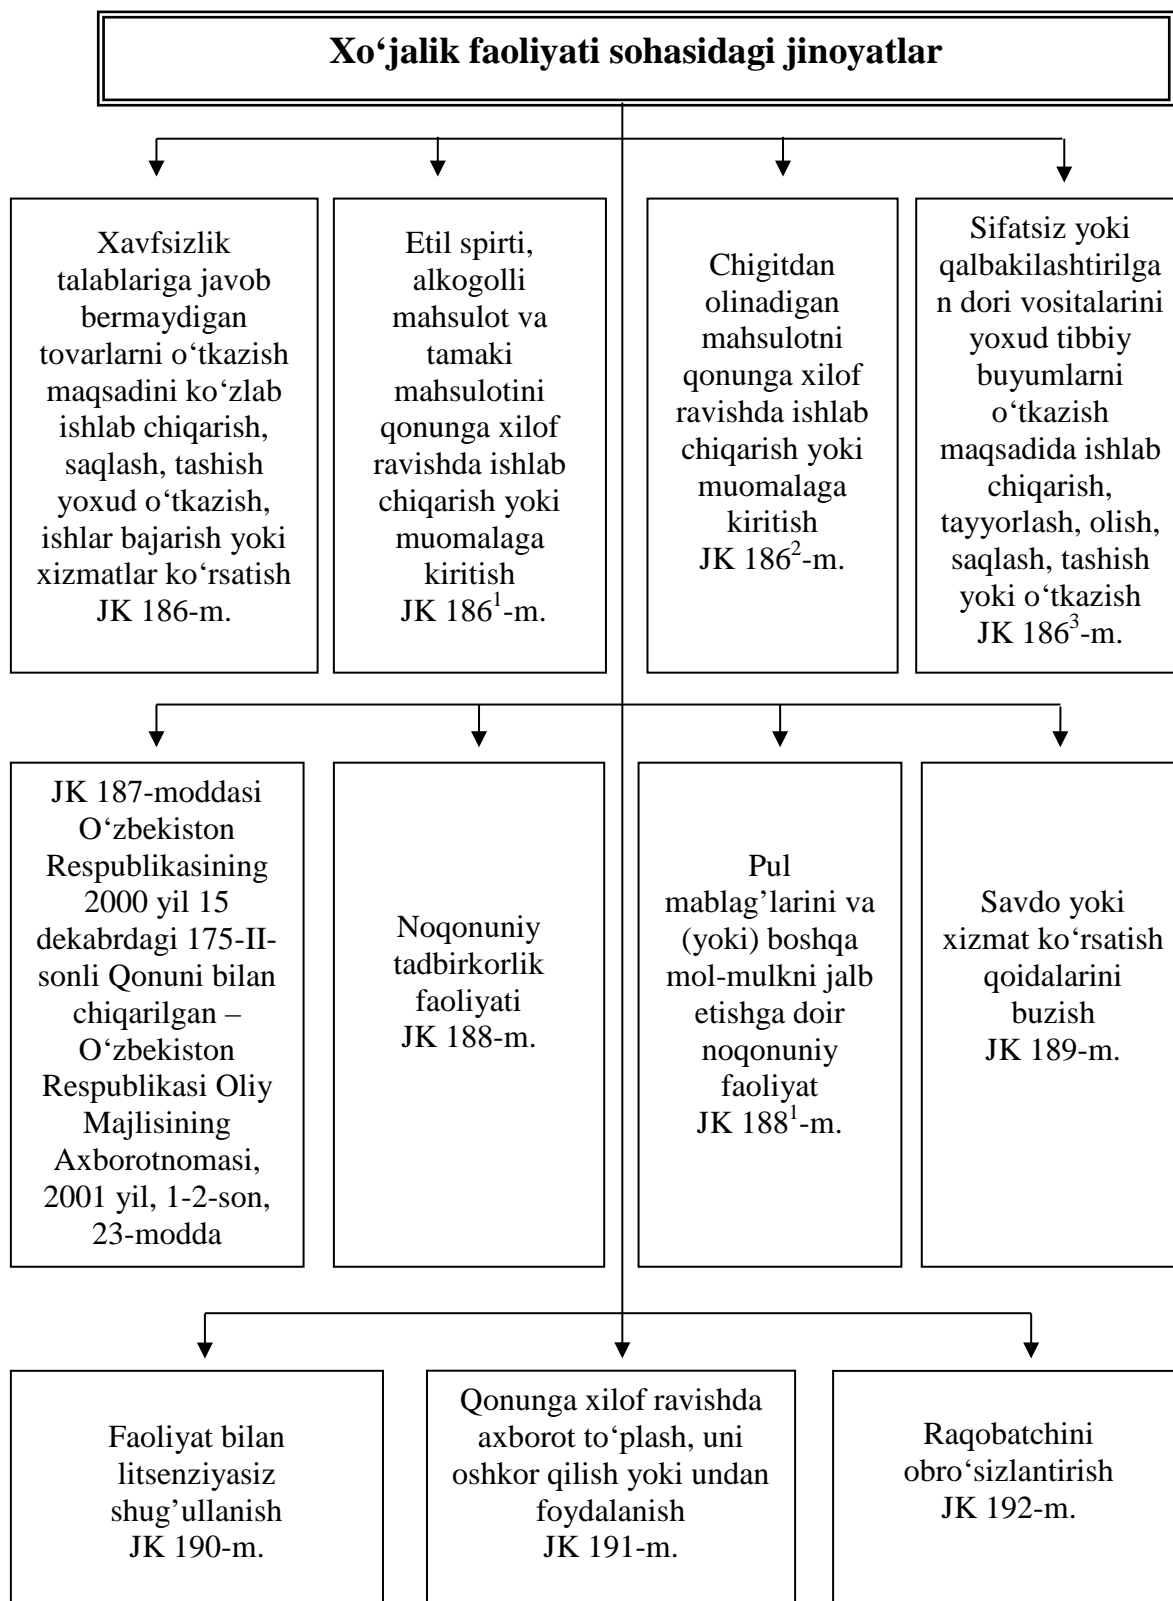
Xo‘jalik faoliyati sohasidagi jinoyatlar

Xavfsizlik talablariga javob bermaydigan tovarlarni o‘tkazish maqsadini ko‘zlab ishlab chiqarish, saqlash, tashish yoxud o‘tkazish, ishlar bajarish yoki xizmatlar ko‘rsatish JK 186-m.

Etil spirti, alkogolli mahsulot va tamaki mahsulotini qonunga xilof ravishda ishlab chiqarish yoki muomalaga kiritish JK $186^1$-m.

Chigitdan olinadigan mahsulotni qonunga xilof ravishda ishlab chiqarish yoki muomalaga kiritish JK $186^2$-m.

Sifatsiz yoki qalbakilashtirilgan dori vositalarini yoxud tibbiy buyumlarni o‘tkazish maqsadida ishlab chiqarish, tayyorlash, olish, saqlash, tashish yoki o‘tkazish JK $186^3$-m.

JK 187-moddasi O‘zbekiston Respublikasining 2000 yil 15 dekabrdagi 175-II-sonli Qonuni bilan chiqarilgan – O‘zbekiston Respublikasi Oliy Majlisining Axborotnomasi, 2001 yil, 1-2-son, 23-modda

Noqonuniy tadbirkorlik faoliyati JK 188-m.

Pul mablag’larini va (yoki) boshqa mol-mulkni jalb etishga doir noqonuniy faoliyat JK $188^1$-m.

Savdo yoki xizmat ko‘rsatish qoidalarini buzish JK 189-m.

Faoliyat bilan litsenziyasiz shug’ullanish JK 190-m.

Qonunga xilof ravishda axborot to‘plash, uni oshkor qilish yoki undan foydalanish JK 191-m.

Raqobatchini obro‘sizlantirish JK 192-m.